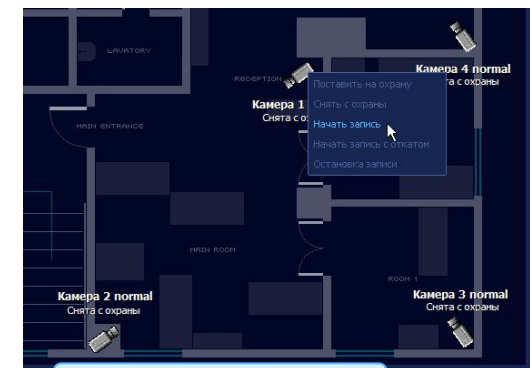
LAVATORY

RECEPTION

Камера 4 normal
Снята с охраны

Камера 1
Снята с о

Поставить на охрану
Снять с охраны
Начать запись
Начать запись с откатом
Остановка записи

MAIN ENTRANCE

MAIN ROOM

ROOM 1

Камера 2 normal
Снята с охраны

Камера 3 normal
Снята с охраны